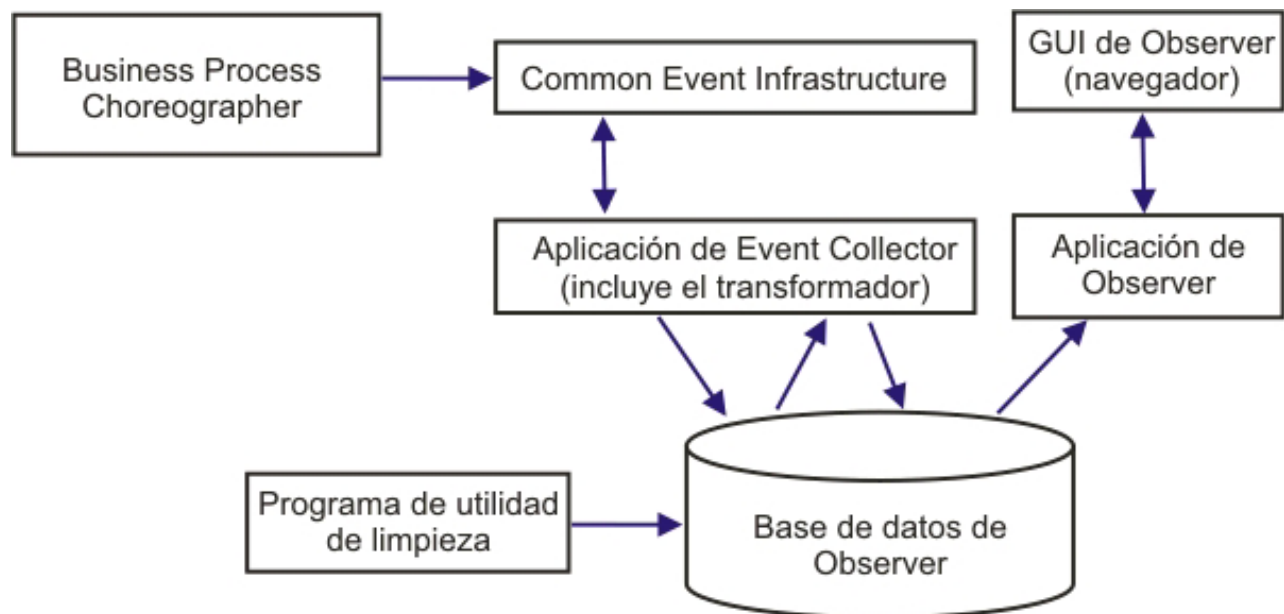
Business Process Choreographer

Common Event Infrastructure

GUI de Observer (navegador)

Aplicación de Event Collector (incluye el transformador)

Aplicación de Observer

Programa de utilidad de limpieza

Base de datos de Observer